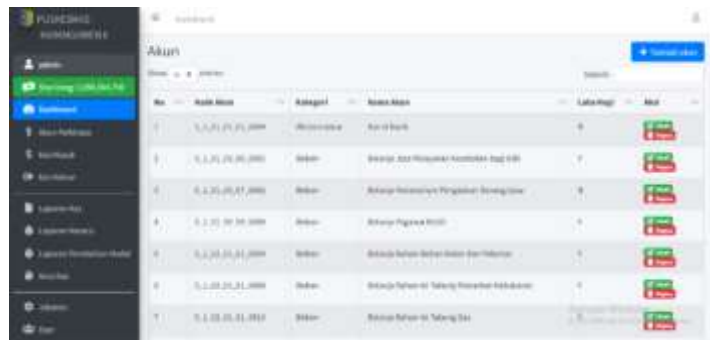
PUSKESMAS

Akun

+ Tambah akun

Search:

| No | Kode Akun | Kategori | Nama Akun | Laba Rugi | Aksi |
|---|---|---|---|---|---|
| 1 | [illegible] | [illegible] | Kas di Bank | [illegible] | Edit Hapus |
| 2 | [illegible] | Beban | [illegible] | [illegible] | Edit Hapus |
| 3 | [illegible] | Beban | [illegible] | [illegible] | Edit Hapus |
| 4 | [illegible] | Beban | Belanja Pegawai BLUD | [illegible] | Edit Hapus |
| 5 | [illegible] | Beban | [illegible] | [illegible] | Edit Hapus |
| 6 | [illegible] | Beban | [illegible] | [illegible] | Edit Hapus |
| 7 | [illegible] | Beban | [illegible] | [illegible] | Edit Hapus |